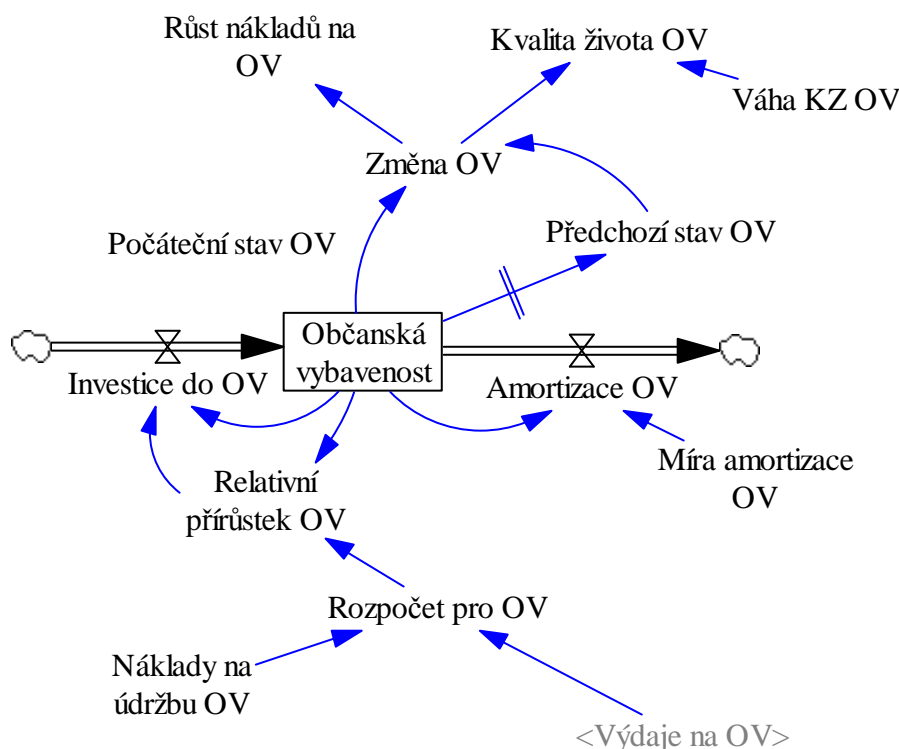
Růst nákladů na OV

Kvalita života OV

Váha KZ OV

Změna OV

Počáteční stav OV

Předchozí stav OV

Občanská vybavenost

Investice do OV

Amortizace OV

Míra amortizace OV

Relativní přírůstek OV

Rozpočet pro OV

Náklady na údržbu OV

<Výdaje na OV>